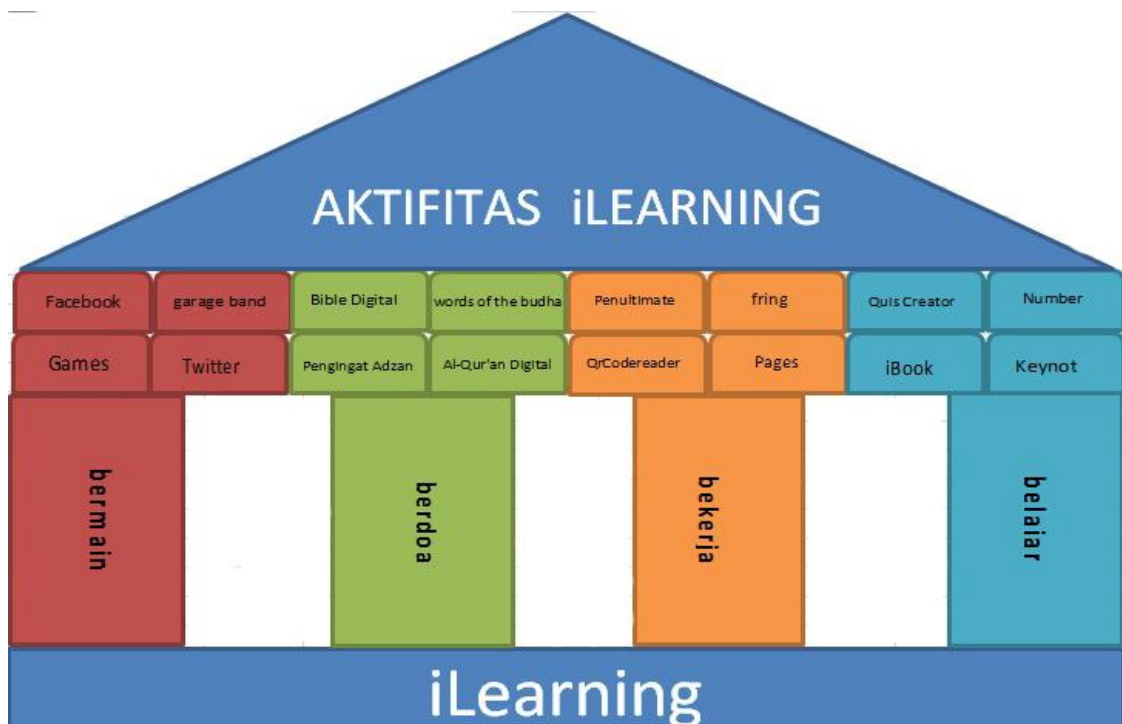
AKTIFITAS iLEARNING

Facebook
garage band
Bible Digital
words of the budha
Penultimate
fring
Quis Creator
Number

Games
Twitter
Pengingat Adzan
Al-Qur'an Digital
QrCodereader
Pages
iBook
Keynot

bermain

berdoa

bekerja

belajar

iLearning